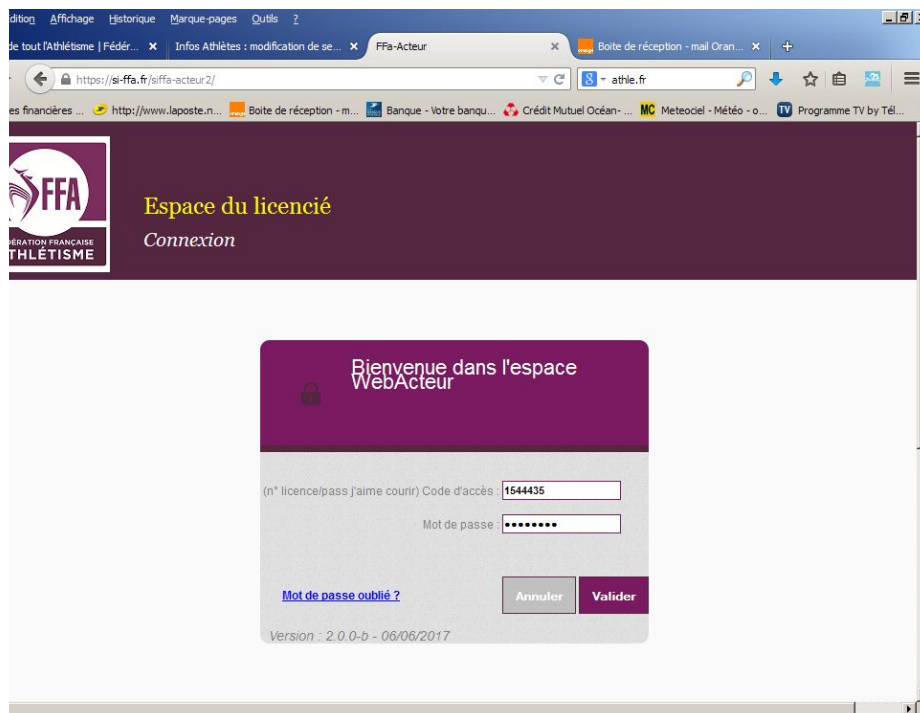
Édition Affichage Historique Marque-pages Outils ?

de tout l'Athlétisme | Fédér... ✕ Infos Athlètes : modification de se... ✕ FFa-Acteur ✕ Boite de réception - mail Oran... ✕ +

https://si-ffa.fr/siffa-acteur2/

athle.fr

es financières ... http://www.laposte.n... Boite de réception - m... Banque - Votre banqu... Crédit Mutuel Océan- ... Meteociel - Météo - o... Programme TV by Tél...

FFA
ÉRATION FRANÇAISE
THLÉTISME

Espace du licencié

Connexion

Bienvenue dans l'espace WebActeur

(n° licence/pass j'aime courir) Code d'accès : 1544435

Mot de passe : ••••••••

Mot de passe oublié ?

Annuler

Valider

Version : 2.0.0-b - 06/06/2017